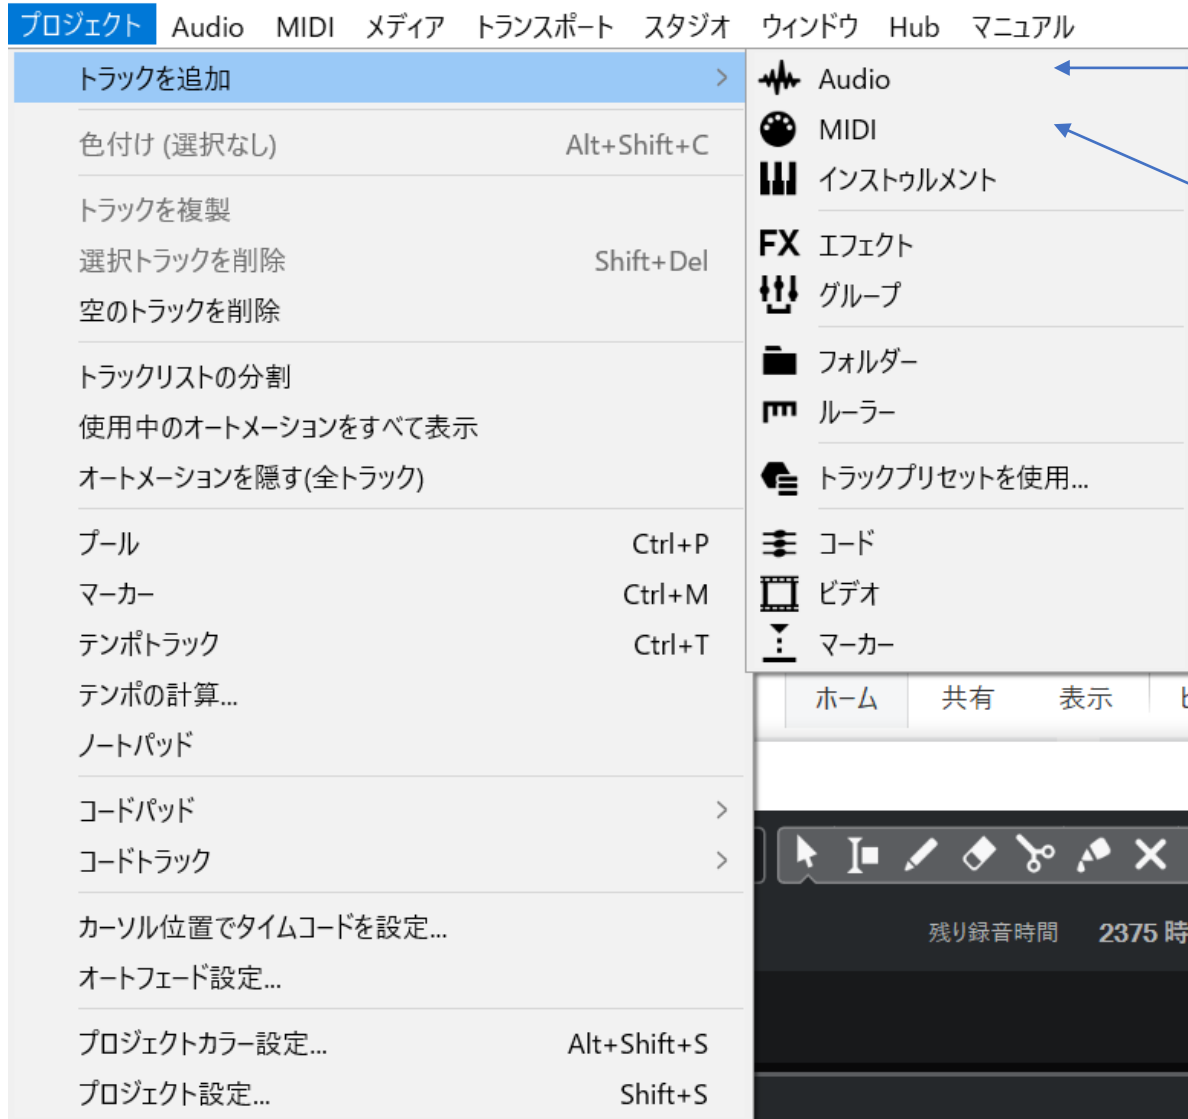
プロジェクト Audio MIDI メディア トランスポート スタジオ ウィンドウ Hub マニュアル

トラックを追加 >

色付け (選択なし) Alt+Shift+C

トラックを複製
選択トラックを削除 Shift+Del
空のトラックを削除

トラックリストの分割
使用中のオートメーションをすべて表示
オートメーションを隠す(全トラック)

プール Ctrl+P
マーカー Ctrl+M
テンポトラック Ctrl+T
テンポの計算...
ノートパッド

コードパッド >
コードトラック >

カーソル位置でタイムコードを設定...
オートフェード設定...

プロジェクトカラー設定... Alt+Shift+S
プロジェクト設定... Shift+S

Audio
MIDI
インストゥルメント
FX エフェクト
グループ
フォルダー
ルーラー
トラックプリセットを使用...
コード
ビデオ
マーカー

ホーム 共有 表示 ビ

残り録音時間 2375 時